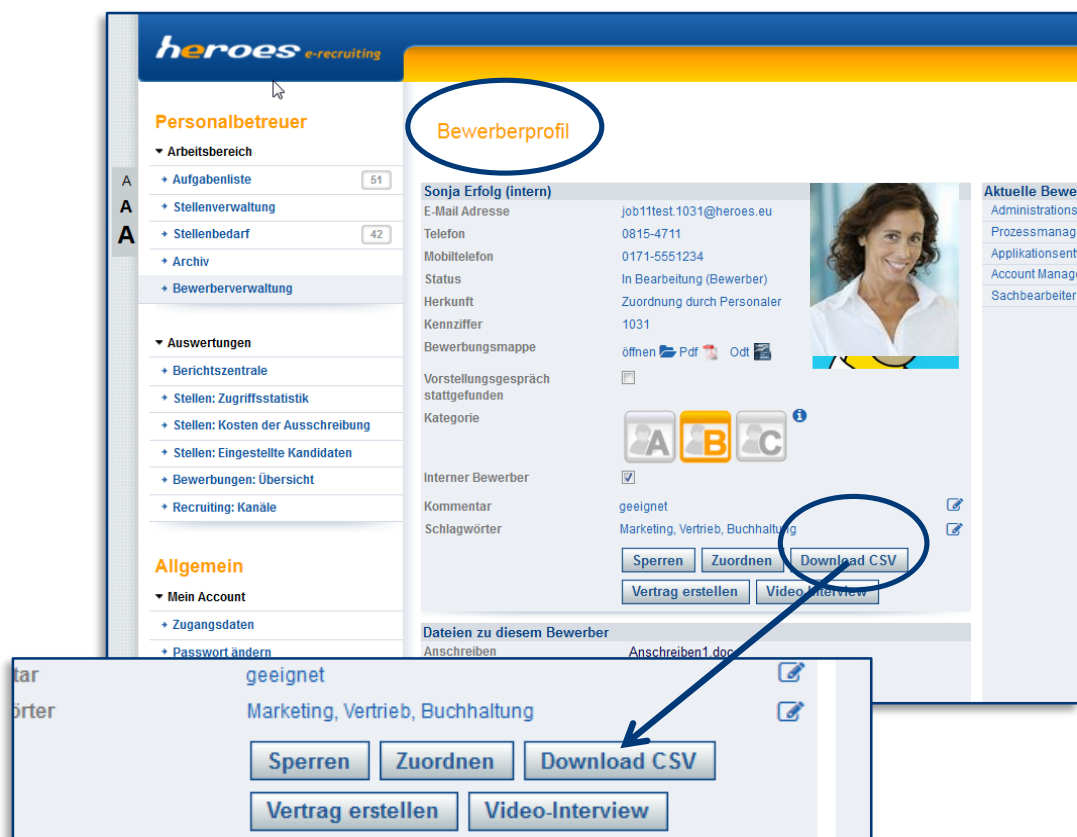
heroes e-recruiting

A
A
A

Personalbetreuer

Arbeitsbereich
Aufgabenliste 51
Stellenverwaltung
Stellenbedarf 42
Archiv
Bewerberverwaltung

Auswertungen
Berichtszentrale
Stellen: Zugriffsstatistik
Stellen: Kosten der Ausschreibung
Stellen: Eingestellte Kandidaten
Bewerbungen: Übersicht
Recruiting: Kanäle

Allgemein

Mein Account
Zugangsdaten
Passwort ändern

Bewerberprofil

Sonja Erfolg (intern)

| | |
|---|---|
| E-Mail Adresse | job11test.1031@heroes.eu |
| Telefon | 0815-4711 |
| Mobiltelefon | 0171-5551234 |
| Status | In Bearbeitung (Bewerber) |
| Herkunft | Zuordnung durch Personaler |
| Kennziffer | 1031 |
| Bewerbungsmappe | öffnen Pdf Odt |
| Vorstellungsgespräch stattgefunden | |
| Kategorie | A B C |
| Interner Bewerber | |
| Kommentar | geeignet |
| Schlagwörter | Marketing, Vertrieb, Buchhaltung |

Sperren Zuordnen Download CSV
Vertrag erstellen Video-Interview

Dateien zu diesem Bewerber
Anschreiben Anschreiben1.doc

Aktuelle Bewe
Administrations
Prozessmanag
Applikationsent
Account Manage
Sachbearbeiter

tar geeignet
örter Marketing, Vertrieb, Buchhaltung
Sperren Zuordnen Download CSV
Vertrag erstellen Video-Interview